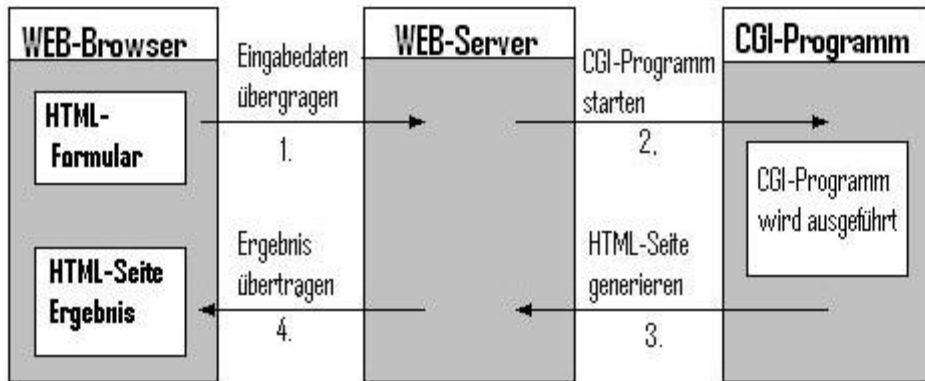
WEB-Browser

HTML-Formular

HTML-Seite Ergebnis

Eingabedaten übergragen

1.

Ergebnis übertragen

4.

WEB-Server

CGI-Programm starten

2.

HTML-Seite generieren

3.

CGI-Programm

CGI-Programm wird ausgeführt